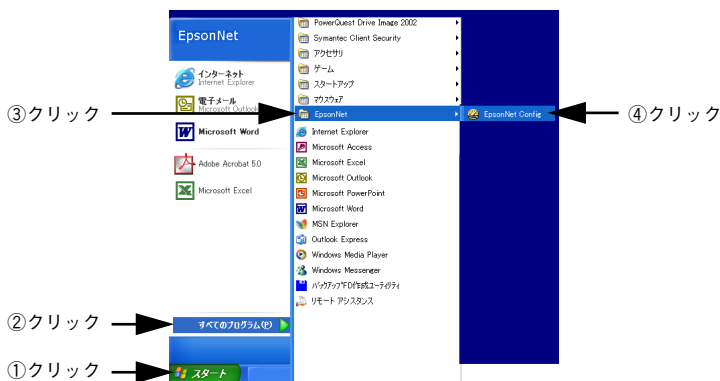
EpsonNet

インターネット
Internet Explorer

電子メール
Microsoft Outlook

Microsoft Word

Adobe Acrobat 5.0

Microsoft Excel

PowerQuest Drive Image 2002
Symantec Client Security
アクセサリ
ゲーム
スタートアップ
マウスウェア
EpsonNet
Internet Explorer
Microsoft Access
Microsoft Excel
Microsoft Outlook
Microsoft PowerPoint
Microsoft Word
MSN Explorer
Outlook Express
Windows Media Player
Windows Messenger
バックアップ FD作成ユーティリティ
リモート アシスタンス

EpsonNet Config

③クリック
④クリック
②クリック
すべてのプログラム(P)
①クリック
スタート